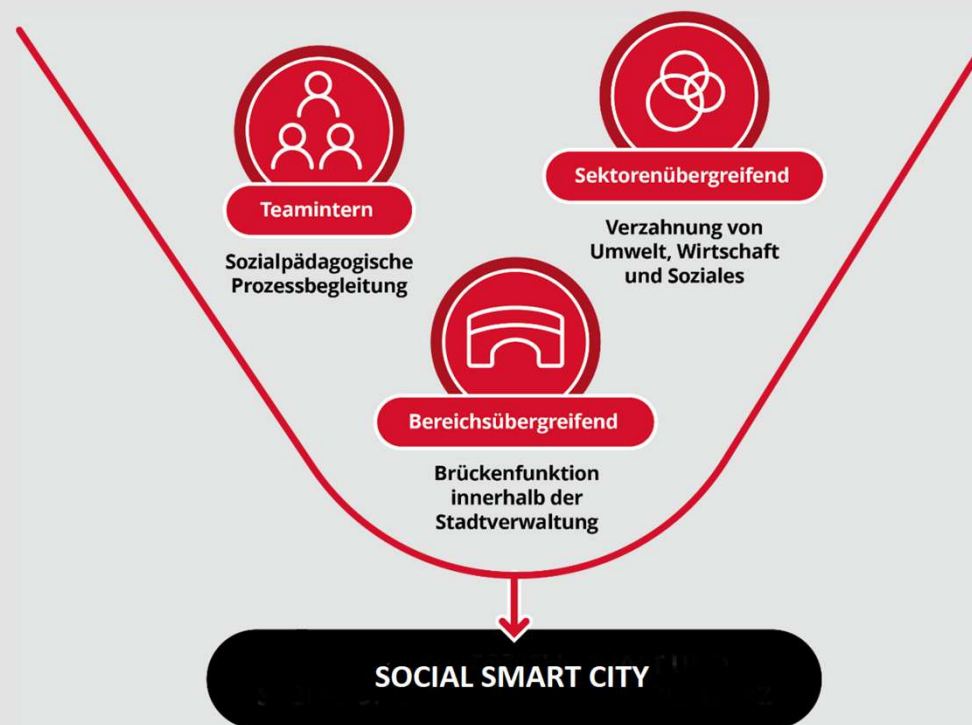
Teamintern

Sozialpädagogische Prozessbegleitung

Sektorenübergreifend

Verzahnung von Umwelt, Wirtschaft und Soziales

Bereichsübergreifend

Brückenfunktion innerhalb der Stadtverwaltung

SOCIAL SMART CITY